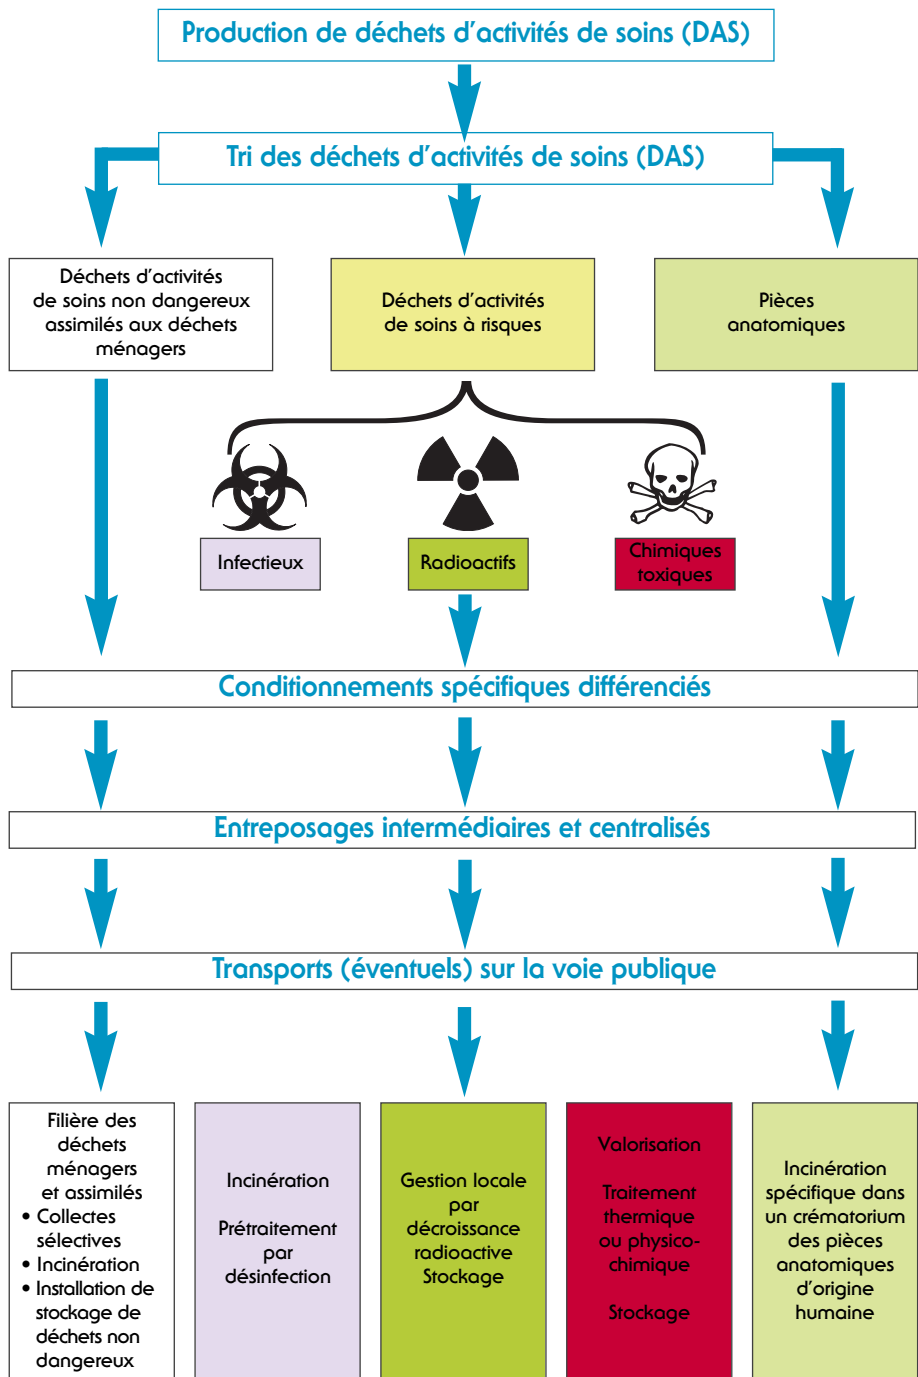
Production de déchets d'activités de soins (DAS)

Tri des déchets d'activités de soins (DAS)

Déchets d'activités de soins non dangereux assimilés aux déchets ménagers

Déchets d'activités de soins à risques

Pièces anatomiques

Infectieux

Radioactifs

Chimiques toxiques

Conditionnements spécifiques différenciés

Entreposages intermédiaires et centralisés

Transports (éventuels) sur la voie publique

Filière des déchets ménagers et assimilés
• Collectes sélectives
• Incinération
• Installation de stockage de déchets non dangereux

Incinération

Prétraitement par désinfection

Gestion locale par décroissance radioactive Stockage

Valorisation

Traitement thermique ou physico-chimique

Stockage

Incinération spécifique dans un crématorium des pièces anatomiques d'origine humaine